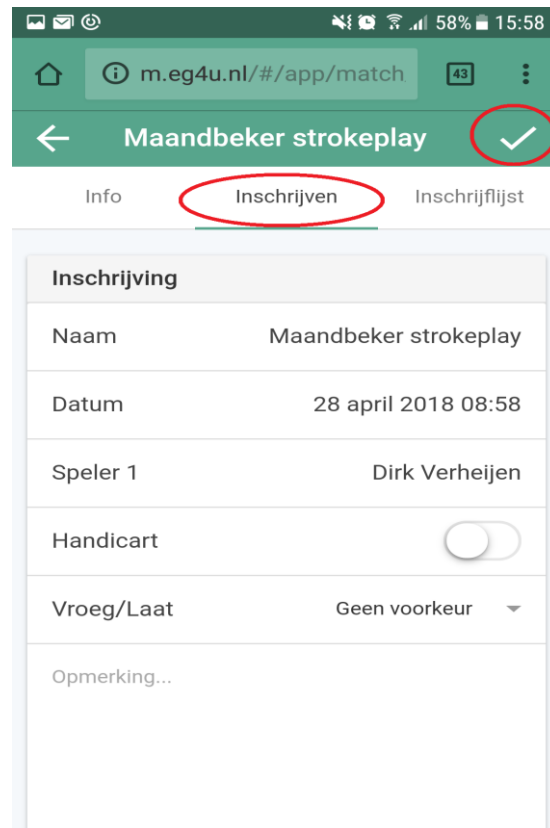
58% 15:58

m.eg4u.nl/#/app/match 43

Maandbeker strokeplay

Info Inschrijven Inschrijflijst

Inschrijving

Naam Maandbeker strokeplay

Datum 28 april 2018 08:58

Speler 1 Dirk Verheijen

Handicart

Vroeg/Laat Geen voorkeur

Opmerking...